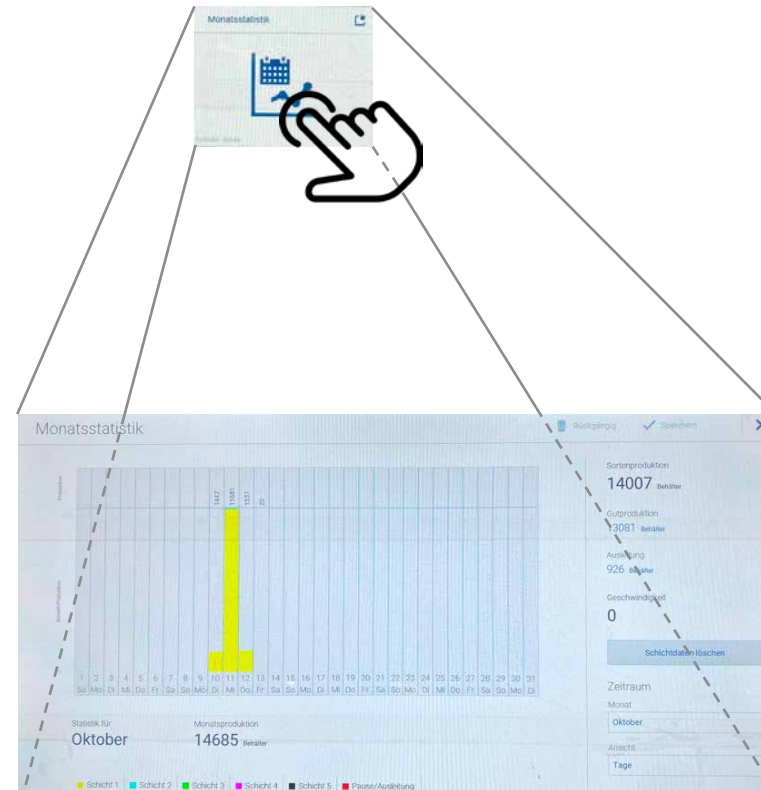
Monatsstatistik

Monatsstatistik

Rückgängig Speichern

1447 11681 1537 20

1 So 2 Mo 3 Di 4 Mi 5 Do 6 Fr 7 Sa 8 So 9 Mo 10 Di 11 Mi 12 Do 13 Fr 14 Sa 15 So 16 Mo 17 Di 18 Mi 19 Do 20 Fr 21 Sa 22 So 23 Mo 24 Di 25 Mi 26 Do 27 Fr 28 Sa 29 So 30 Mo 31 Di

Statistik für
Oktober

Monatsproduktion
14685 Behälter

Sortenproduktion
14007 Behälter

Gutproduktion
13081 Behälter

Ausleitung
926 Behälter

Geschwindigkeit
0

Schichtdaten löschen

Zeitraum
Monat
Oktober
Ansicht
Tage

Schicht 1 Schicht 2 Schicht 3 Schicht 4 Schicht 5 Pause/Ausleitung